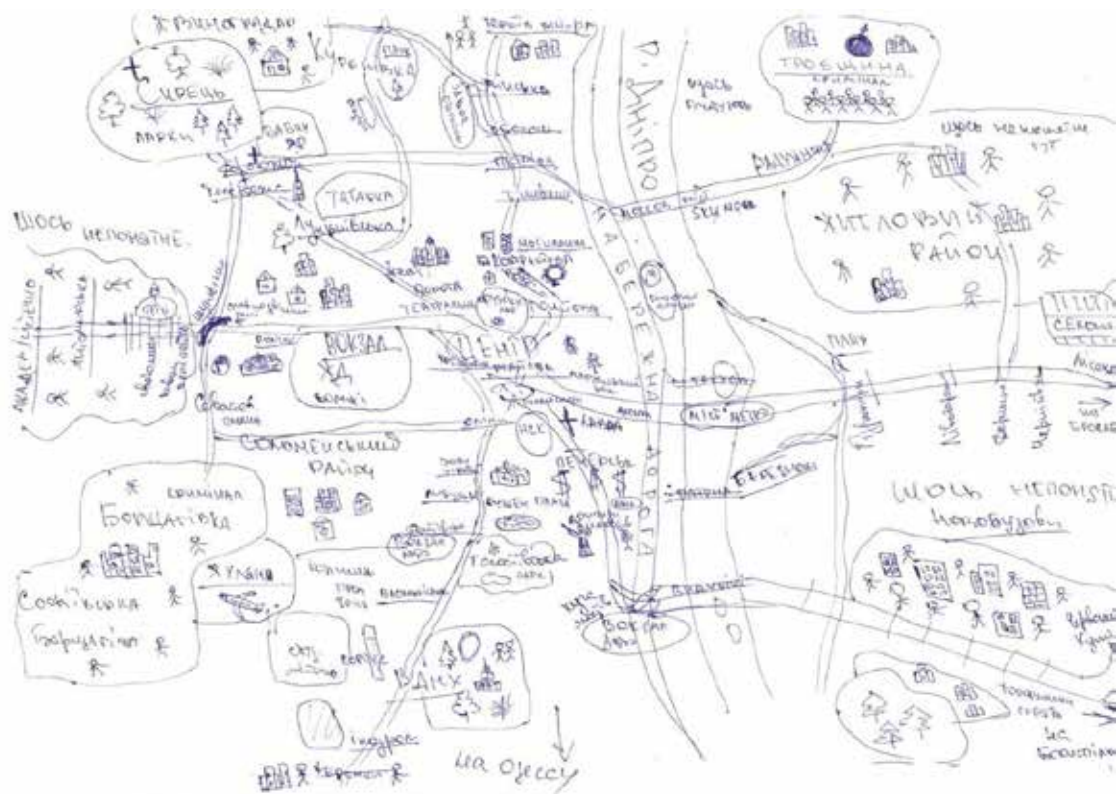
Виноградар

Куренівка

Сирець

парки

Бабин Яр

Татарка

Лук'янівка

Троєщина

щось незрозуміле

Дарниця

щось нежиле тут

житловий район

р. Дніпро

лівий берег

набережна дорога

Майдан Незалежності

Вокзал

Центр

Солом'янський район

Борщагівка

Совківська Борщагівка

Жуляни

ВДНХ

на Одесу

щось непонятне новобудови

Позняки

на Бориспіль

Печерськ

Оболонь

Лісова

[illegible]